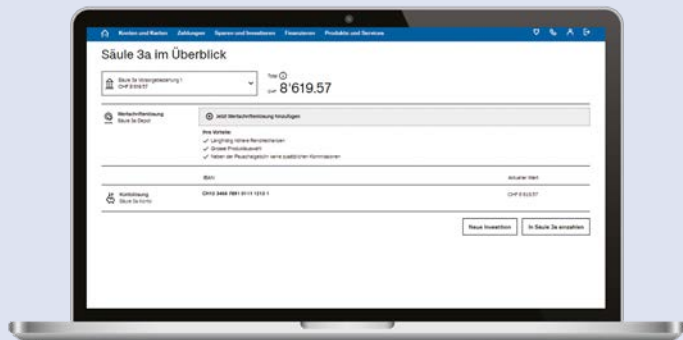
Konten und Karten Zahlungen Sparen und Investieren Finanzieren Produkte und Services

Säule 3a im Überblick

Säule 3a Vorsorgelösung 1
CHF 8'619.57

Total
CHF 8'619.57

Wertschriftenlösung
Säule 3a Depot

Jetzt Wertschriftenlösung hinzufügen

Ihre Vorteile:
Langfristig höhere Renditechancen
Grosse Produktauswahl
Neben der Pauschalgebühr keine zusätzlichen Kommissionen

IBAN

Aktueller Wert

Kontolösung
Säule 3a Konto

CH12 3456 7891 0111 1213 1

CHF 8'619.57

Neue Investition

In Säule 3a einzahlen